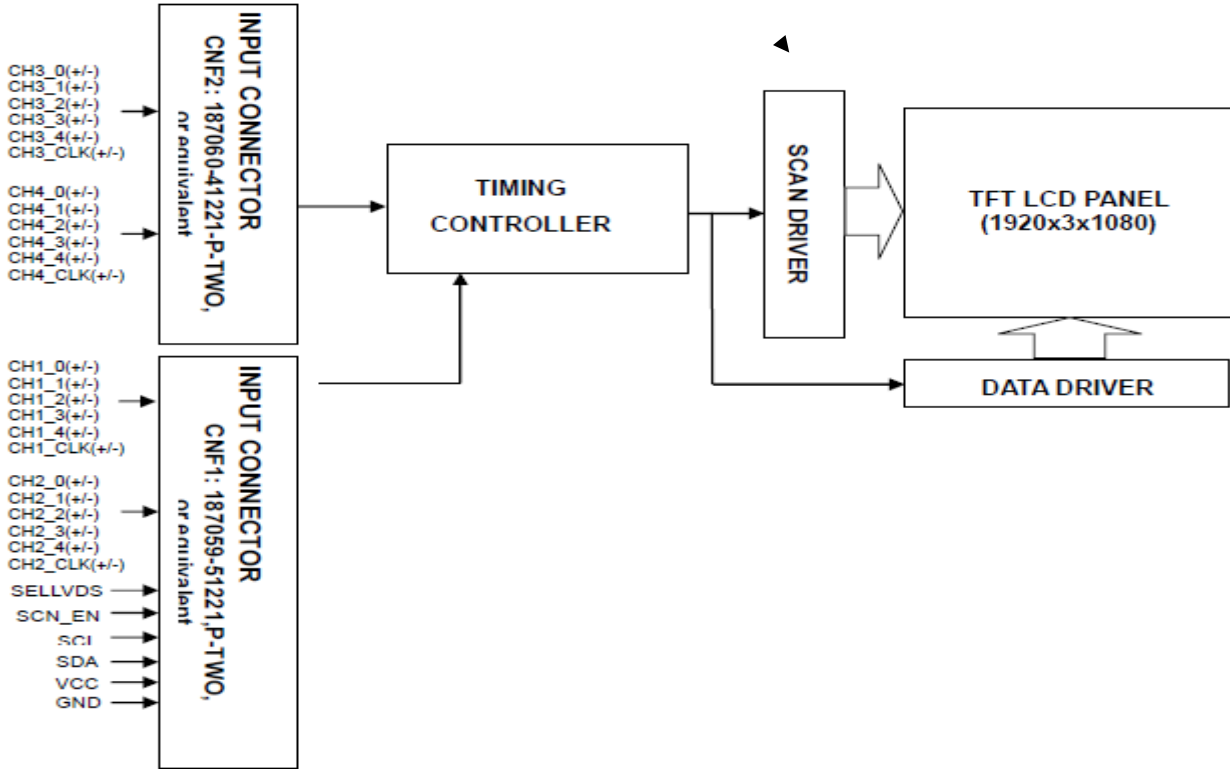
CH3_0(+/-)
CH3_1(+/-)
CH3_2(+/-)
CH3_3(+/-)
CH3_4(+/-)
CH3_CLK(+/-)

CH4_0(+/-)
CH4_1(+/-)
CH4_2(+/-)
CH4_3(+/-)
CH4_4(+/-)
CH4_CLK(+/-)

INPUT CONNECTOR
CNF2: 187060-41221-P-TWO,
or equivalent

TIMING
CONTROLLER

SCAN DRIVER

TFT LCD PANEL
(1920x3x1080)

DATA DRIVER

CH1_0(+/-)
CH1_1(+/-)
CH1_2(+/-)
CH1_3(+/-)
CH1_4(+/-)
CH1_CLK(+/-)

CH2_0(+/-)
CH2_1(+/-)
CH2_2(+/-)
CH2_3(+/-)
CH2_4(+/-)
CH2_CLK(+/-)
SELLVDS
SCN_EN
SCL
SDA
VCC
GND

INPUT CONNECTOR
CNF1: 187059-51221,P-TWO,
or equivalent